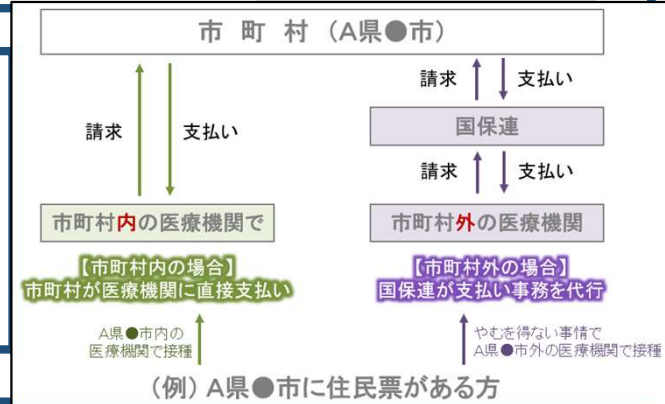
市 町 村（A県●市）

請求

支払い

請求

支払い

国保連

請求

支払い

市町村内の医療機関で

市町村外の医療機関

【市町村内の場合】
市町村が医療機関に直接支払い

【市町村外の場合】
国保連が支払い事務を代行

A県●市内の
医療機関で接種

やむを得ない事情で
A県●市外の医療機関で接種

（例）A県●市に住民票がある方